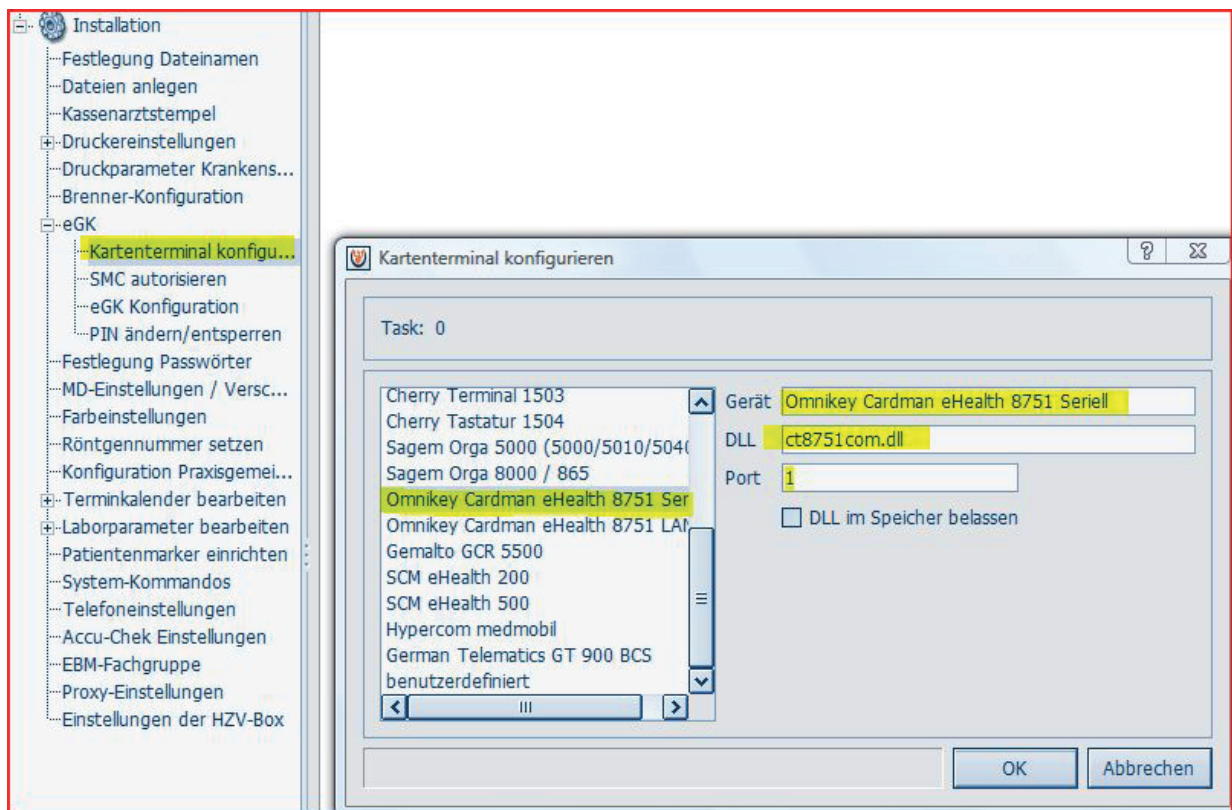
Installation
Festlegung Dateinamen
Dateien anlegen
Kassenarztstempel
Druckereinstellungen
Druckparameter Krankens...
Brenner-Konfiguration
eGK
Kartenterminal konfigu...
SMC autorisieren
eGK Konfiguration
PIN ändern/entsperren
Festlegung Passwörter
MD-Einstellungen / Versc...
Farbeinstellungen
Röntgennummer setzen
Konfiguration Praxisgemei...
Terminkalender bearbeiten
Laborparameter bearbeiten
Patientenmarker einrichten
System-Kommandos
Telefoneinstellungen
Accu-Chek Einstellungen
EBM-Fachgruppe
Proxy-Einstellungen
Einstellungen der HZV-Box

Kartenterminal konfigurieren

Task: 0

Cherry Terminal 1503
Cherry Tastatur 1504
Sagem Orga 5000 (5000/5010/504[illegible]
Sagem Orga 8000 / 865
Omnikey Cardman eHealth 8751 Ser
Omnikey Cardman eHealth 8751 LA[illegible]
Gemalto GCR 5500
SCM eHealth 200
SCM eHealth 500
Hypercom medmobil
German Telematics GT 900 BCS
benutzerdefiniert

Gerät Omnikey Cardman eHealth 8751 Seriell
DLL ct8751com.dll
Port 1
DLL im Speicher belassen

OK
Abbrechen